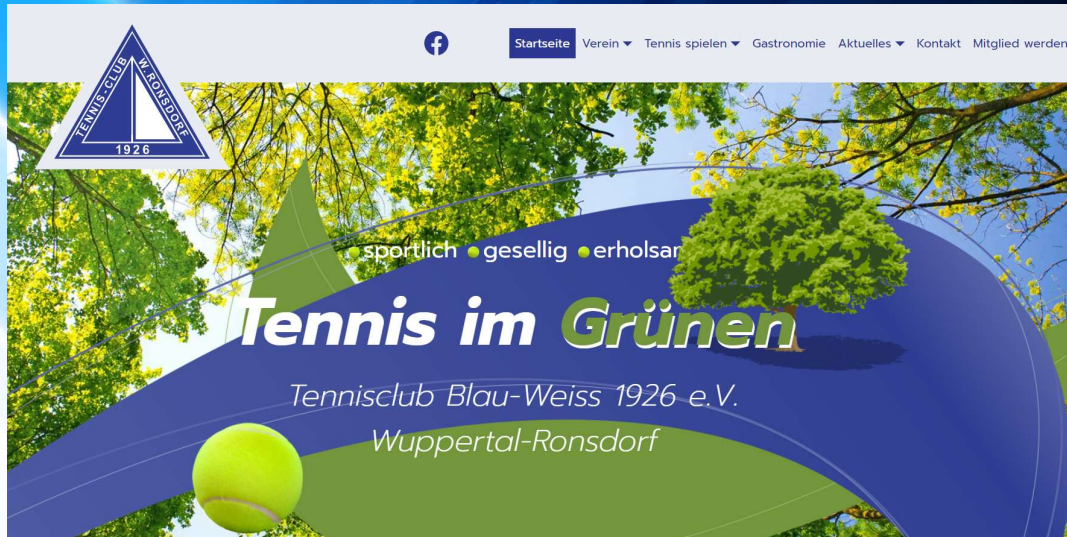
TENNIS-CLUB W.-RONSDORF
1926

Startseite Verein ▾ Tennis spielen ▾ Gastronomie Aktuelles ▾ Kontakt Mitglied werden

sportlich geselling erholsa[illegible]

Tennis im Grünen

Tennisclub Blau-Weiss 1926 e.V.
Wuppertal-Ronsdorf